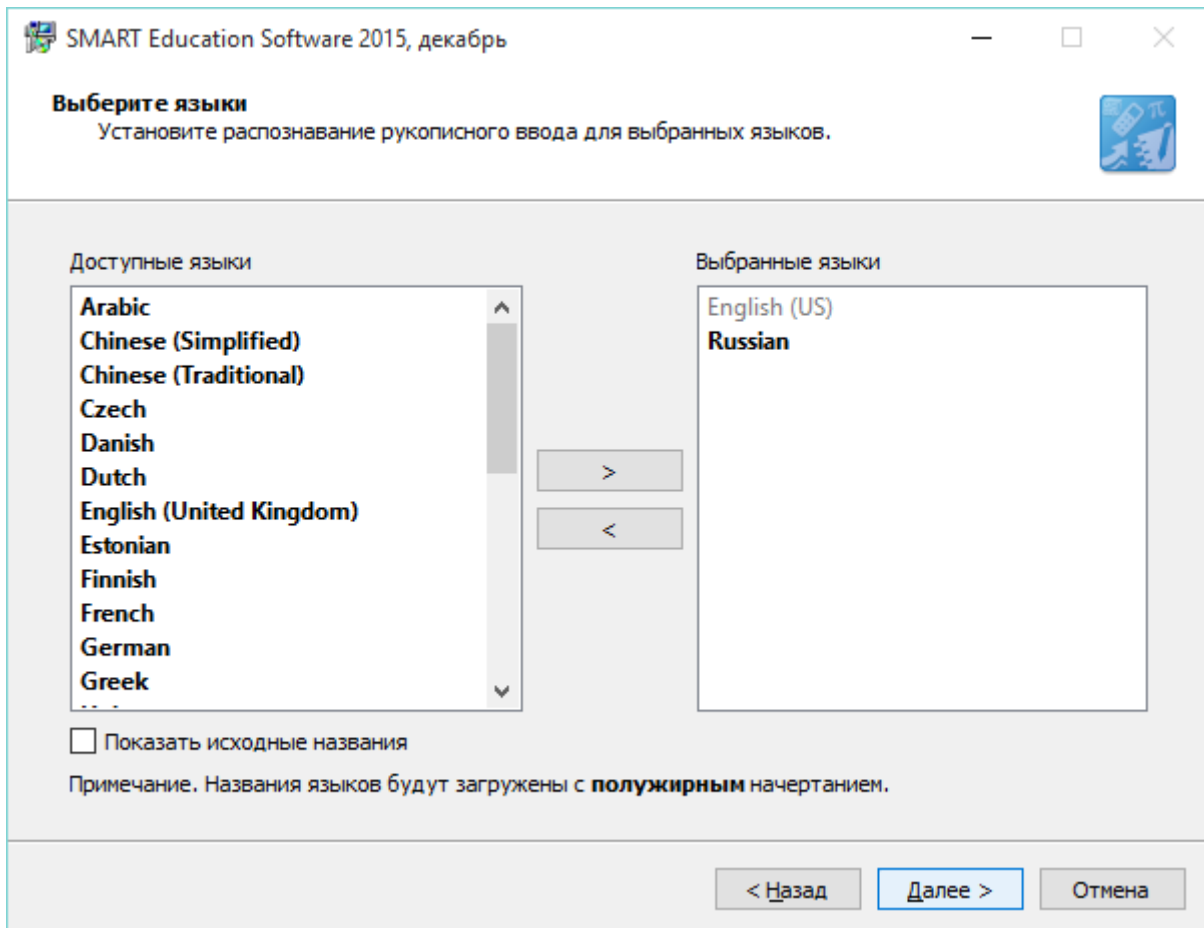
SMART Education Software 2015, декабрь

Выберите языки
Установите распознавание рукописного ввода для выбранных языков.

Доступные языки

Arabic
Chinese (Simplified)
Chinese (Traditional)
Czech
Danish
Dutch
English (United Kingdom)
Estonian
Finnish
French
German
Greek

>
<

Выбранные языки

English (US)
Russian

Показать исходные названия

Примечание. Названия языков будут загружены с **полужирным** начертанием.

< Назад | Далее > | Отмена